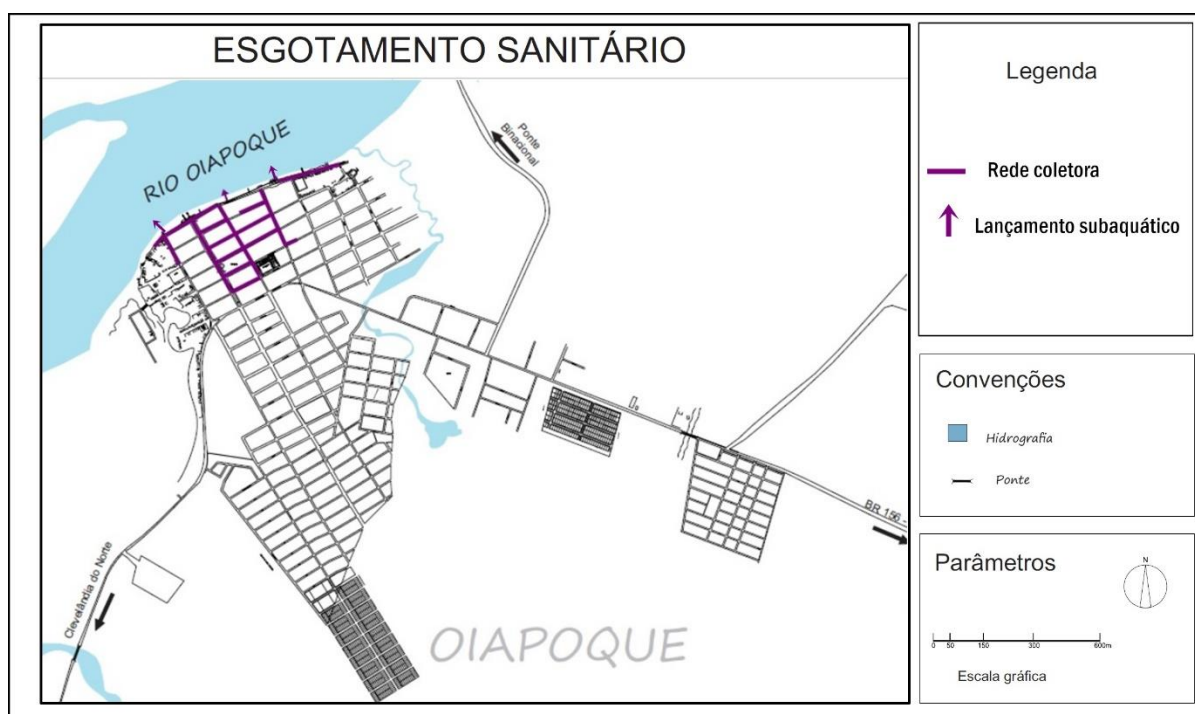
ESGOTAMENTO SANITÁRIO

RIO OIAPOQUE

Ponte Binacional

Clevelândia do Norte

BR 156

OIAPOQUE

Legenda

Rede coletora

Lançamento subaquático

Convenções

Hidrografia

Ponte

Parâmetros

N

0 50 150 300 600m

Escala gráfica